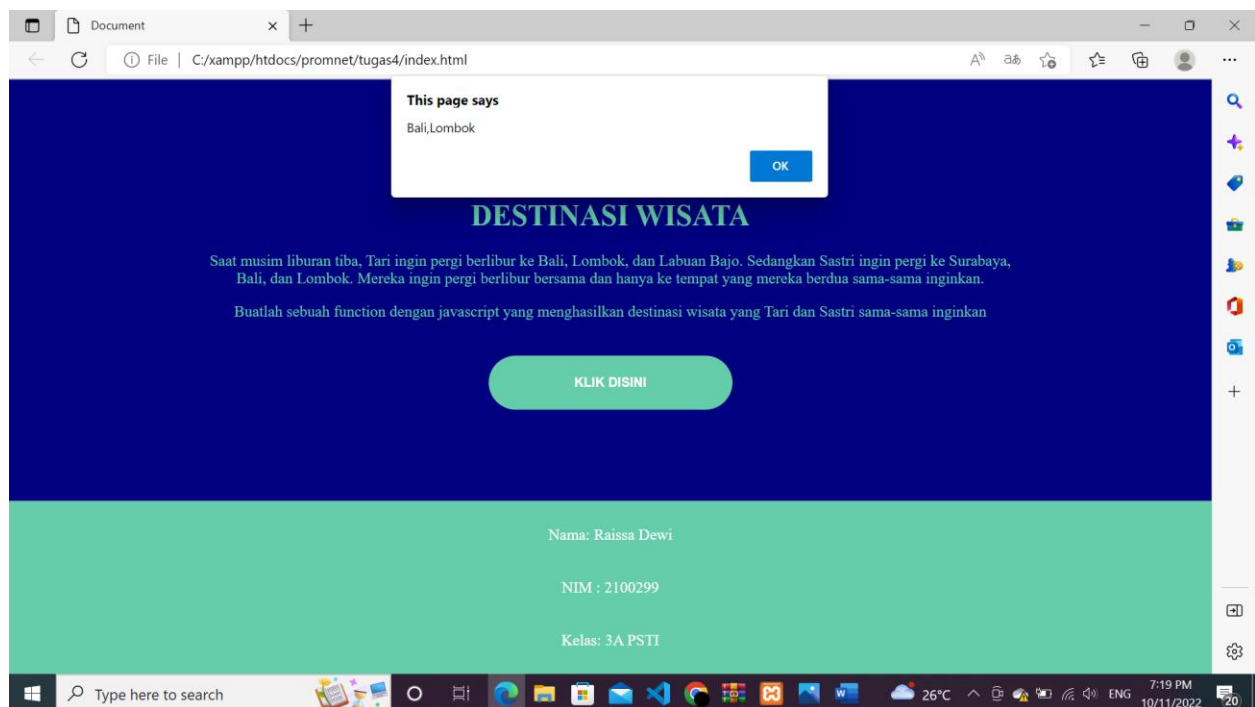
Document

File | C:/xampp/htdocs/promnet/tugas4/index.html

This page says

Bali,Lombok

OK

DESTINASI WISATA

Saat musim liburan tiba, Tari ingin pergi berlibur ke Bali, Lombok, dan Labuan Bajo. Sedangkan Sastri ingin pergi ke Surabaya, Bali, dan Lombok. Mereka ingin pergi berlibur bersama dan hanya ke tempat yang mereka berdua sama-sama inginkan.

Buatlah sebuah function dengan javascript yang menghasilkan destinasi wisata yang Tari dan Sastri sama-sama inginkan

KLIK DISINI

Nama: Raissa Dewi

NIM : 2100299

Kelas: 3A PSTI

Type here to search

26°C

ENG

7:19 PM
10/11/2022

20